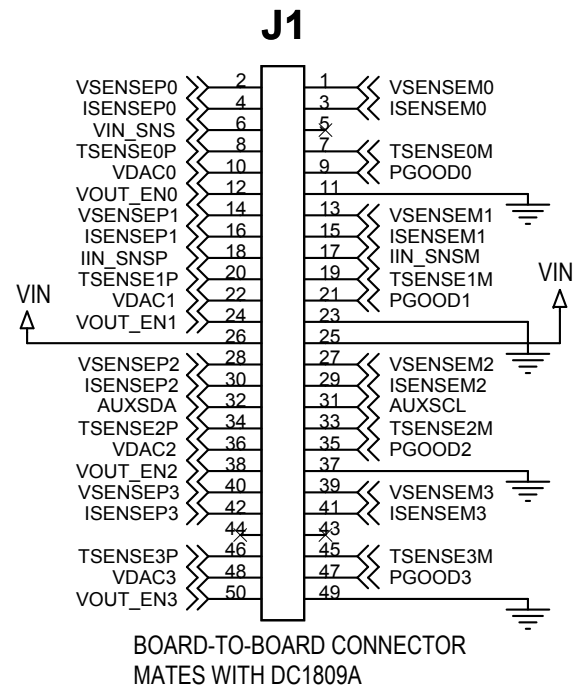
J1

VSENSEP0 2
ISENSEP0 4
VIN_SNS 6
TSENSE0P 8
VDAC0 10
VOUT_EN0 12
VSENSEP1 14
ISENSEP1 16
IIN_SNSP 18
TSENSE1P 20
VDAC1 22
VOUT_EN1 24
VIN 26
VSENSEP2 28
ISENSEP2 30
AUXSDA 32
TSENSE2P 34
VDAC2 36
VOUT_EN2 38
VSENSEP3 40
ISENSEP3 42
44
TSENSE3P 46
VDAC3 48
VOUT_EN3 50

1 VSENSEM0
3 ISENSEM0
5
7 TSENSE0M
9 PGOOD0
11
13 VSENSEM1
15 ISENSEM1
17 IIN_SNSM
19 TSENSE1M
21 PGOOD1
23 VIN
25
27 VSENSEM2
29 ISENSEM2
31 AUXSCL
33 TSENSE2M
35 PGOOD2
37
39 VSENSEM3
41 ISENSEM3
43
45 TSENSE3M
47 PGOOD3
49

BOARD-TO-BOARD CONNECTOR
MATES WITH DC1809A